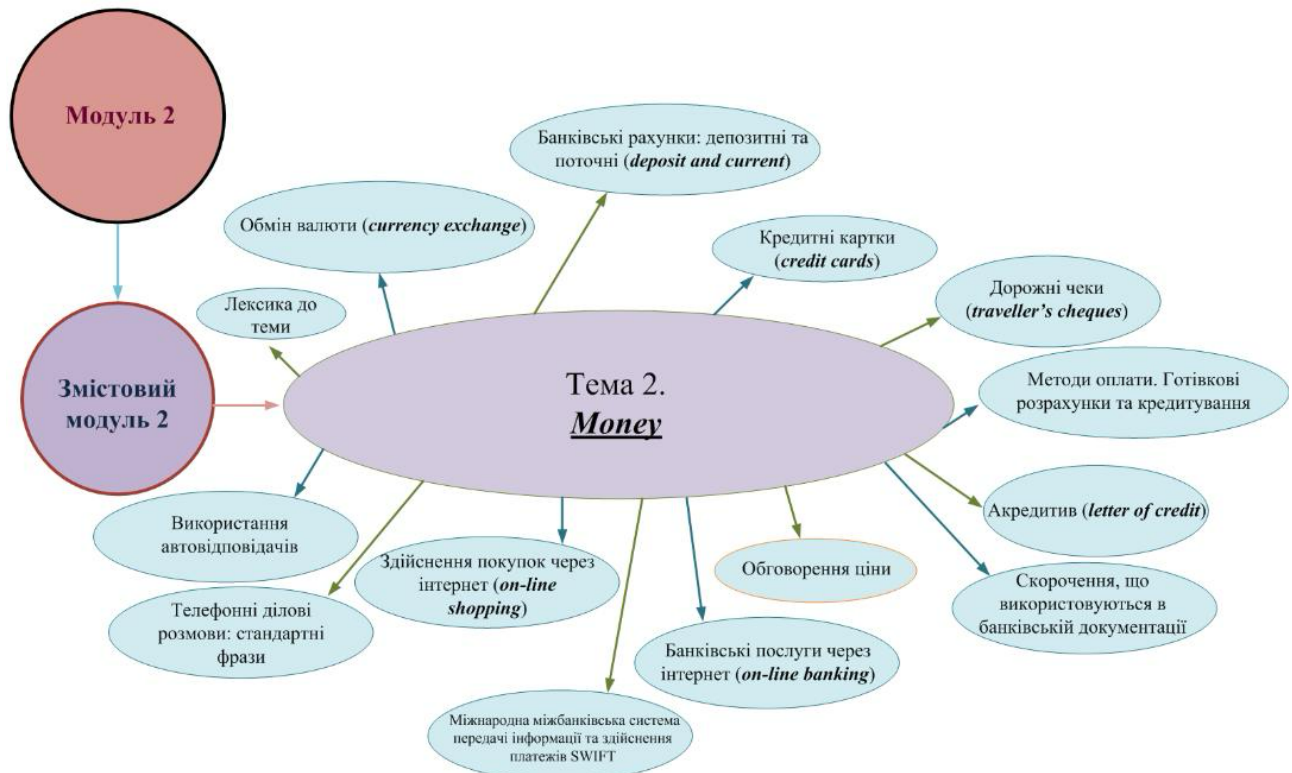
Модуль 2

Змістовий модуль 2

Тема 2.
***Money***

Лексика до теми

Обмін валюти (***currency exchange***)

Банківські рахунки: депозитні та поточні (***deposit and current***)

Кредитні картки (***credit cards***)

Дорожні чеки (***traveller's cheques***)

Методи оплати. Готівкові розрахунки та кредитування

Акредитив (***letter of credit***)

Скорочення, що використовуються в банківській документації

Обговорення ціни

Банківські послуги через інтернет (***on-line banking***)

Міжнародна міжбанківська система передачі інформації та здійснення платежів SWIFT

Здійснення покупок через інтернет (***on-line shopping***)

Телефонні ділові розмови: стандартні фрази

Використання автовідповідачів